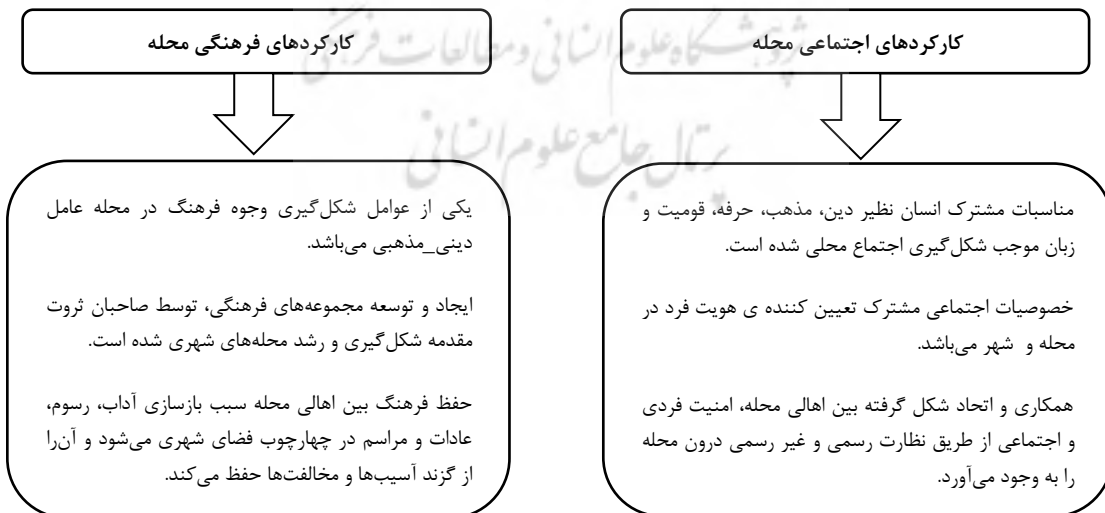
کارکردهای اجتماعی محله

مناسبات مشترک انسان نظیر دین، مذهب، حرفه، قومیت و زبان موجب شکل‌گیری اجتماع محلی شده است.

خصوصیات اجتماعی مشترک تعیین کننده ی هویت فرد در محله و شهر می‌باشد.

همکاری و اتحاد شکل گرفته بین اهالی محله، امنیت فردی و اجتماعی از طریق نظارت رسمی و غیر رسمی درون محله را به وجود می‌آورد.

کارکردهای فرهنگی محله

یکی از عوامل شکل‌گیری وجوه فرهنگ در محله عامل دینی_مذهبی می‌باشد.

ایجاد و توسعه مجموعه‌های فرهنگی، توسط صاحبان ثروت مقدمه شکل‌گیری و رشد محله‌های شهری شده است.

حفظ فرهنگ بین اهالی محله سبب بازسازی آداب، رسوم، عادات و مراسم در چهارچوب فضای شهری می‌شود و آن‌را از گزند آسیب‌ها و مخالفت‌ها حفظ می‌کند.

پژوهشگاه علوم انسانی و مطالعات فرهنگی
پرتال جامع علوم انسانی